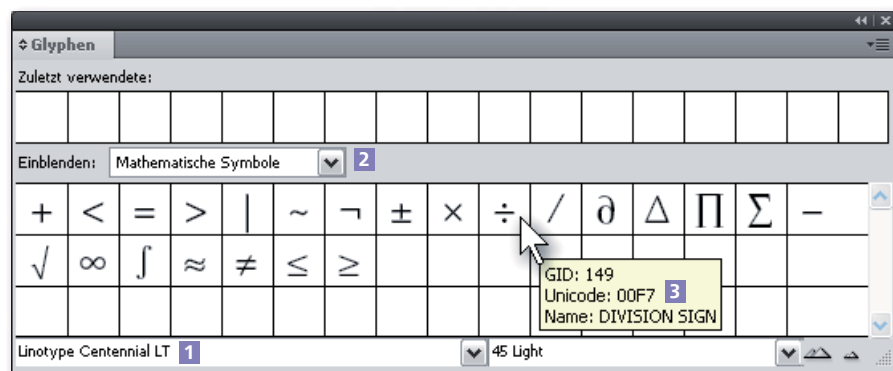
Glyphen

Zuletzt verwendete:

Einblenden: Mathematische Symbole 2

| + | < | = | > | \| | ~ | ¬ | ± | × | ÷ | / | ∂ | Δ | ∏ | ∑ | − |
|---|---|---|---|---|---|---|---|---|---|---|---|---|---|---|---|
| √ | ∞ | ∫ | ≈ | ≠ | ≤ | ≥ | | | | | | | | | |

GID: 149
Unicode: 00F7 3
Name: DIVISION SIGN

Linotype Centennial LT 1

45 Light